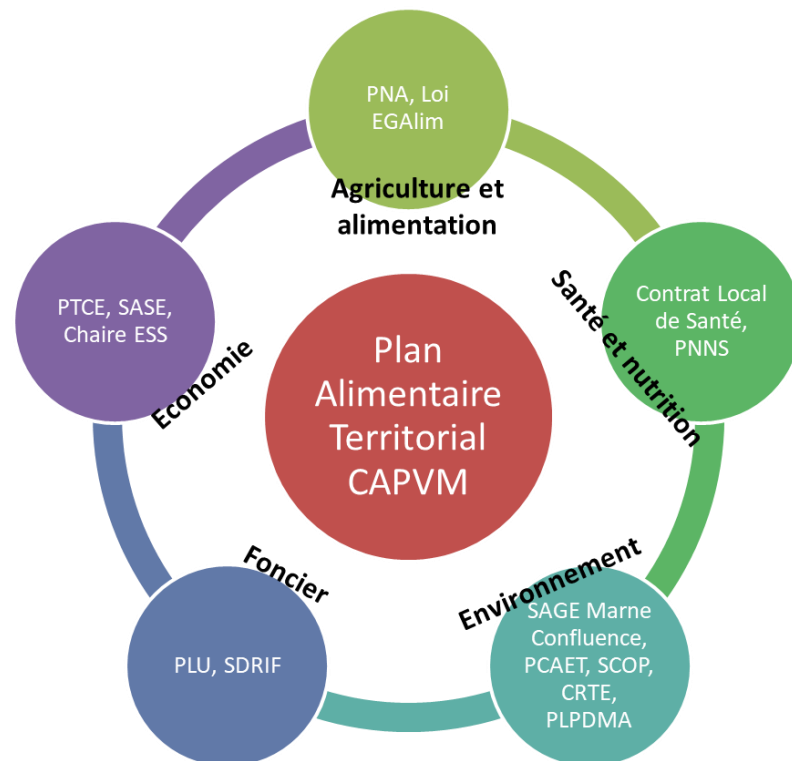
PNA, Loi EGAlim

Agriculture et alimentation

Contrat Local de Santé, PNNS

Santé et nutrition

SAGE Marne Confluence, PCAET, SCOP, CRTE, PLPDMA

Environnement

PLU, SDRIF

Foncier

PTCE, SASE, Chaire ESS

Economie

Plan Alimentaire Territorial CAPVM